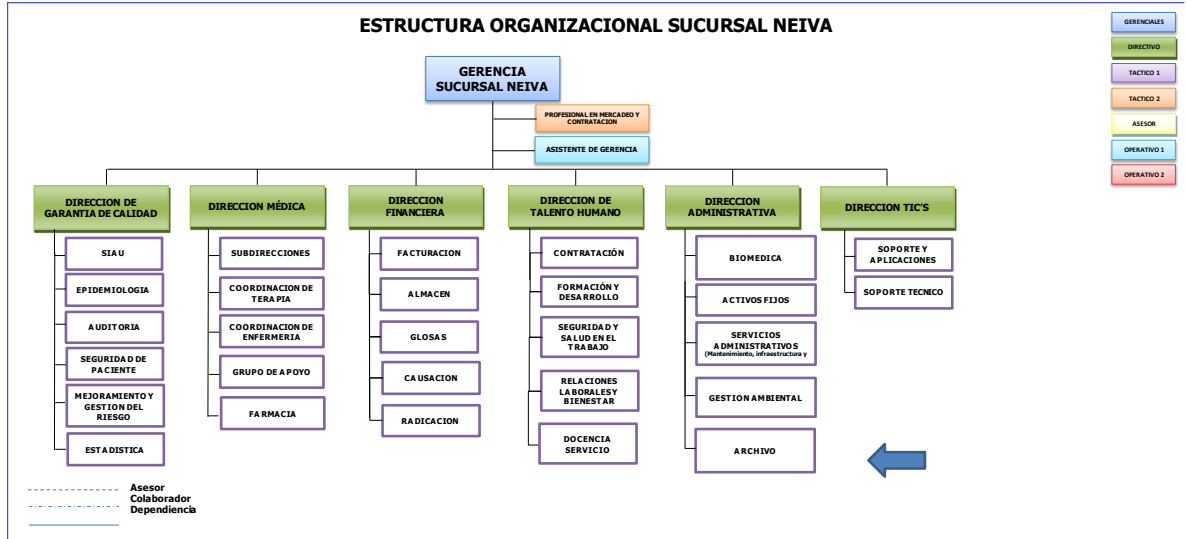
ESTRUCTURA ORGANIZACIONAL SUCURSAL NEIVA

GERENCIALES
DIRECTIVO
TACTICO 1
TACTICO 2
ASESOR
OPERATIVO 1
OPERATIVO 2

GERENCIA SUCURSAL NEIVA

PROFESIONAL EN MERCADEO Y CONTRATACION
ASISTENTE DE GERENCIA

DIRECCION DE GARANTIA DE CALIDAD
SIAU
EPIDEMIOLOGIA
AUDITORIA
SEGURIDAD DE PACIENTE
MEJORAMIENTO Y GESTION DEL RIESGO
ESTADISTICA

DIRECCION MÉDICA
SUBDIRECCIONES
COORDINACION DE TERAPIA
COORDINACION DE ENFERMERIA
GRUPO DE APOYO
FARMACIA

DIRECCION FINANCIERA
FACTURACION
ALMACEN
GLOSAS
CAUSACION
RADICACION

DIRECCION DE TALENTO HUMANO
CONTRATACIÓN
FORMACIÓN Y DESARROLLO
SEGURIDAD Y SALUD EN EL TRABAJO
RELACIONES LABORALES Y BIENESTAR
DOCENCIA SERVICIO

DIRECCION ADMINISTRATIVA
BIOMEDICA
ACTIVOS FIJOS
SERVICIOS ADMINISTRATIVOS (Mantenimiento, infraestructura y
GESTION AMBIENTAL
ARCHIVO

DIRECCION TIC'S
SOPORTE Y APLICACIONES
SOPORTE TECNICO

Asesor
Colaborador
Dependencia